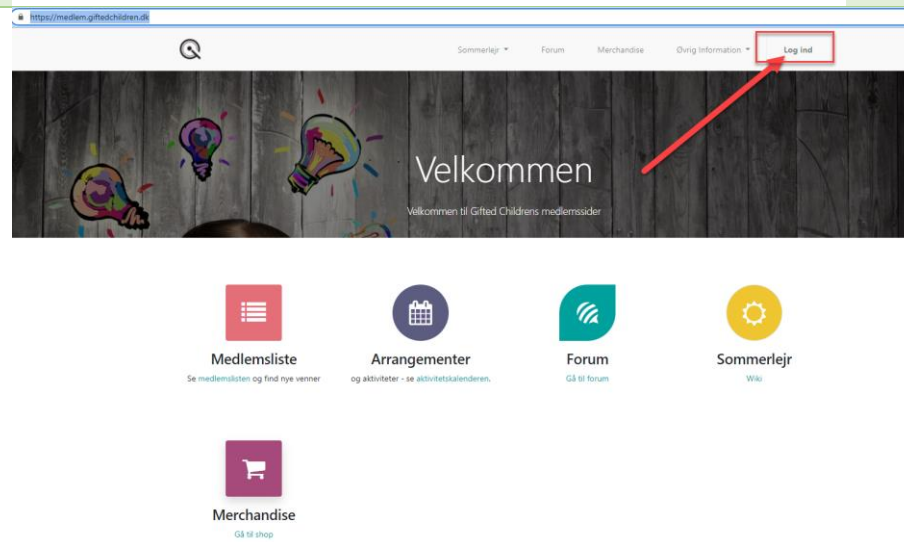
https://medlem.giftedchildren.dk

Sommerlejr Forum Merchandise Øvrig Information Log ind

Velkommen

Velkommen til Gifted Childrens medlemssider

Medlemsliste
Se medlemslisten og find nye venner

Arrangementer
og aktiviteter - se aktivitetskalenderen.

Forum
Gå til forum

Sommerlejr
Wiki

Merchandise
Gå til shop